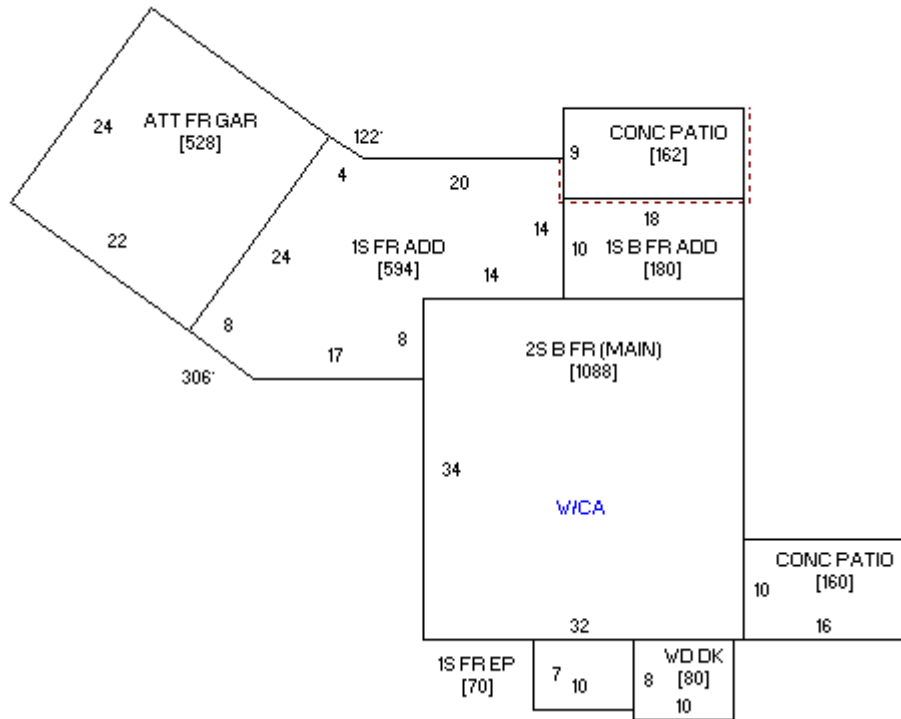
24
ATT FR GAR
[528]
122'
CONC PATIO
[162]
9
4
20
22
24
1S FR ADD
[594]
14
18
10
1S B FR ADD
[180]
14
8
8
17
306'
2S B FR (MAIN)
[1088]
34
W/CA
CONC PATIO
[160]
10
16
32
1S FR EP
[70]
7
10
8
WD DK
[80]
10